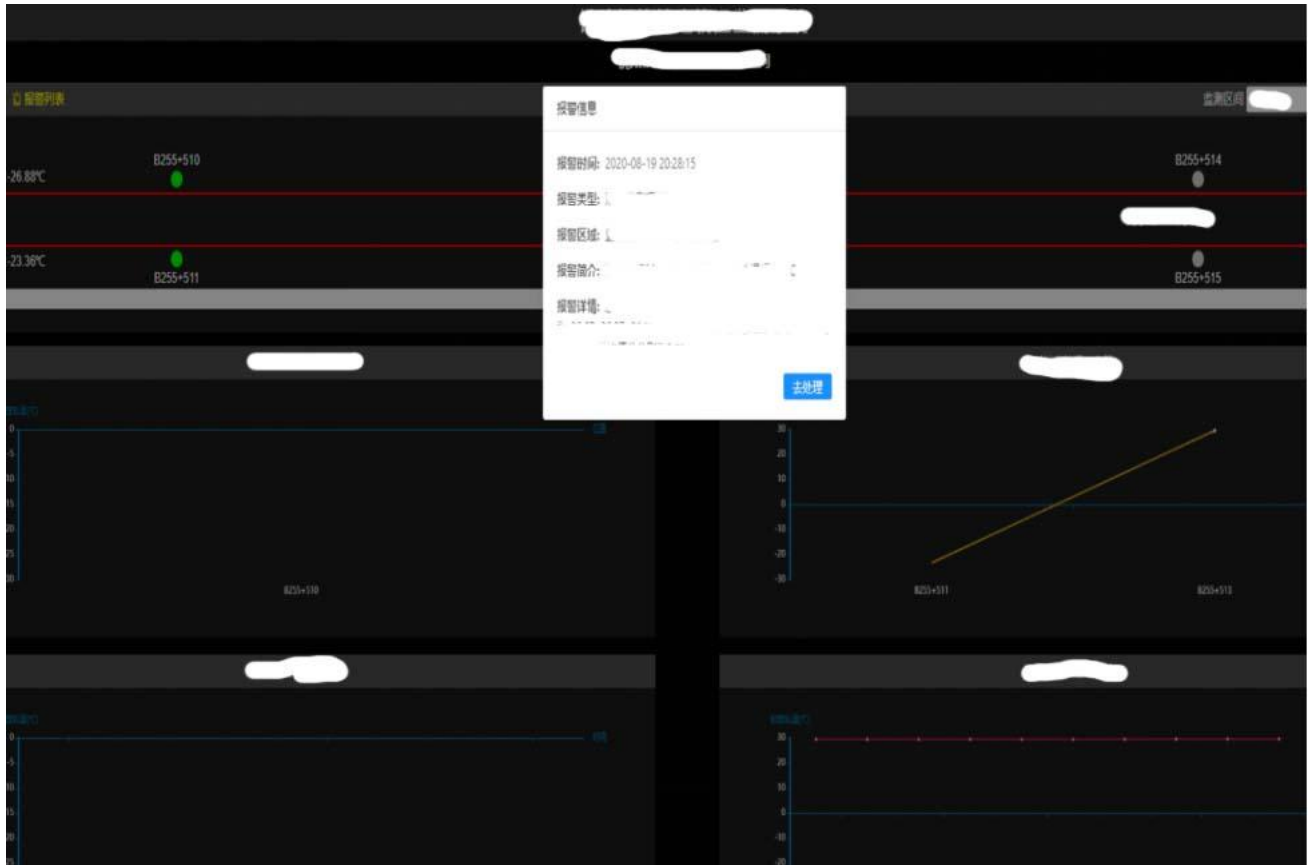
报警列表

监测区间

B255+510

-26.88℃

-23.36℃

B255+511

B255+514

B255+515

报警信息

报警时间: 2020-08-19 20:28:15

报警类型: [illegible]

报警区域: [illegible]

报警简介: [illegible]

报警详情: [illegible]

去处理

0
-5
-10
-15
-20
-25
-30

B255+510

30
20
10
0
-10
-20
-30

B255+511

B255+513

0
-5
-10
-15
-20

30
20
10
0
-10
-20